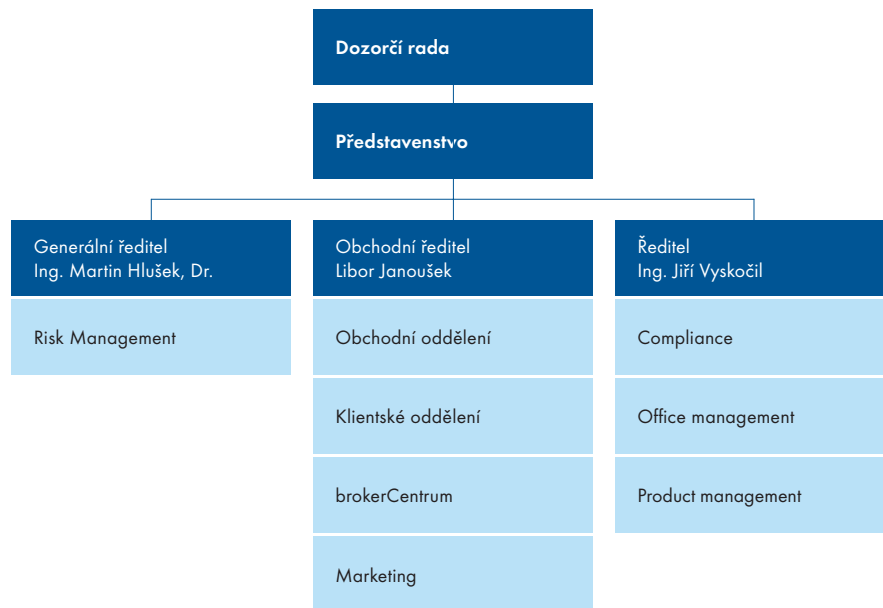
Dozorčí rada

Představenstvo

Generální ředitel
Ing. Martin Hlušek, Dr.

Risk Management

Obchodní ředitel
Libor Janoušek

Obchodní oddělení

Klientské oddělení

brokerCentrum

Marketing

Ředitel
Ing. Jiří Vyskočil

Compliance

Office management

Product management